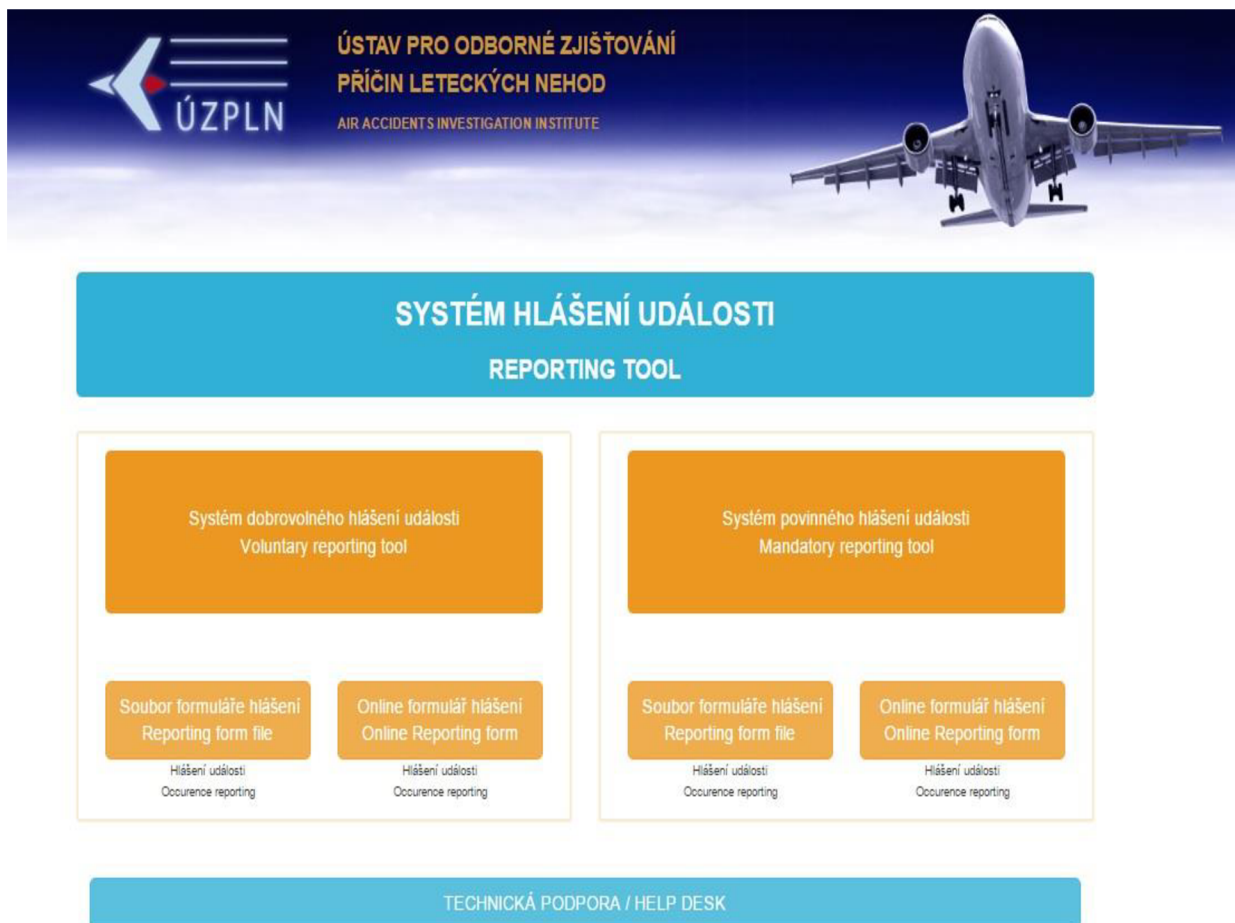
ÚZPLN

ÚSTAV PRO ODBORNÉ ZJIŠŤOVÁNÍ PŘÍČIN LETECKÝCH NEHOD

AIR ACCIDENTS INVESTIGATION INSTITUTE

SYSTÉM HLÁŠENÍ UDÁLOSTI

REPORTING TOOL

Systém dobrovolného hlášení události
Voluntary reporting tool

Soubor formuláře hlášení
Reporting form file

Hlášení události
Occurence reporting

Online formulář hlášení
Online Reporting form

Hlášení události
Occurence reporting

Systém povinného hlášení události
Mandatory reporting tool

Soubor formuláře hlášení
Reporting form file

Hlášení události
Occurence reporting

Online formulář hlášení
Online Reporting form

Hlášení události
Occurence reporting

TECHNICKÁ PODPORA / HELP DESK